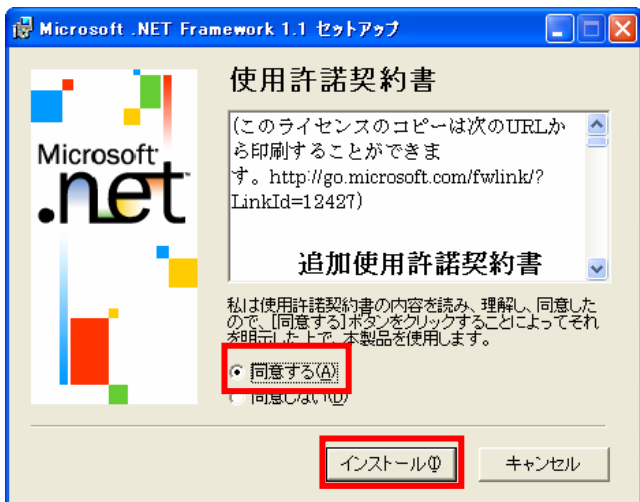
Microsoft .NET Framework 1.1 セットアップ

Microsoft .net

使用許諾契約書

(このライセンスのコピーは次のURLから印刷することができます。http://go.microsoft.com/fwlink/?LinkId=12427)

追加使用許諾契約書

私は使用許諾契約書の内容を読み、理解し、同意したので、[同意する]ボタンをクリックすることによってそれを明示した上で、本製品を使用します。

同意する(A)

同意しない(D)

インストール(I)

キャンセル